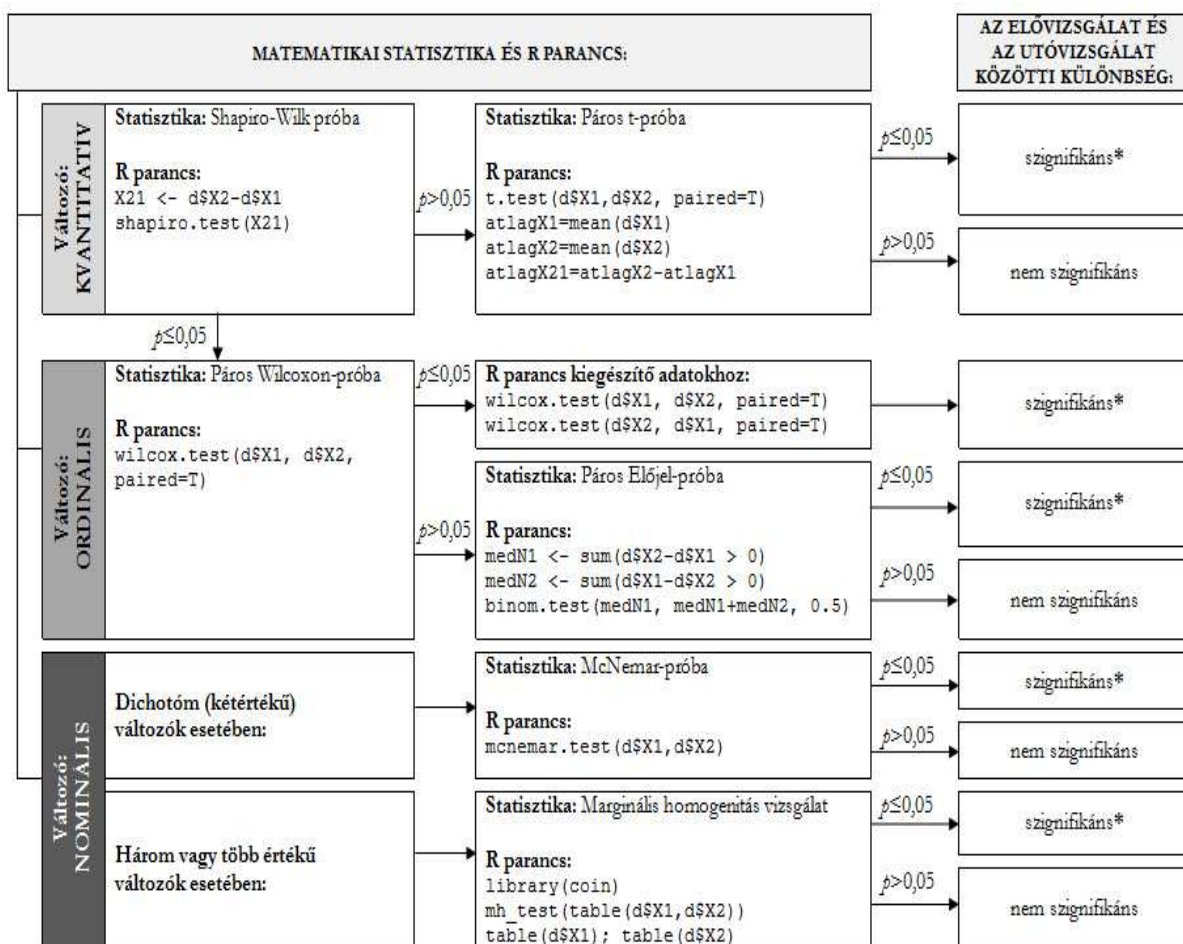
MATEMATIKAI STATISZTIKA ÉS R PARANCS:

AZ ELŐVIZSGÁLAT ÉS AZ UTÓVIZSGÁLAT KÖZÖTTI KÜLÖNBSÉG:

Változó: KVANTITATÍV

Statisztika: Shapiro-Wilk próba

R parancs:
X21 <- d$X2-d$X1
shapiro.test(X21)

$p>0,05$

Statisztika: Páros t-próba

R parancs:
t.test(d$X1,d$X2, paired=T)
atlagX1=mean(d$X1)
atlagX2=mean(d$X2)
atlagX21=atlagX2-atlagX1

$p\leq0,05$

szignifikáns*

$p>0,05$

nem szignifikáns

$p\leq0,05$

Változó: ORDINÁLIS

Statisztika: Páros Wilcoxon-próba

R parancs:
wilcox.test(d$X1, d$X2, paired=T)

$p\leq0,05$

R parancs kiegészítő adatokhoz:
wilcox.test(d$X1, d$X2, paired=T)
wilcox.test(d$X2, d$X1, paired=T)

szignifikáns*

$p>0,05$

Statisztika: Páros Előjel-próba

R parancs:
medN1 <- sum(d$X2-d$X1 > 0)
medN2 <- sum(d$X1-d$X2 > 0)
binom.test(medN1, medN1+medN2, 0.5)

$p\leq0,05$

szignifikáns*

$p>0,05$

nem szignifikáns

Változó: NOMINÁLIS

Dichotóm (kétértékű) változók esetében:

Statisztika: McNemar-próba

R parancs:
mcnemar.test(d$X1,d$X2)

$p\leq0,05$

szignifikáns*

$p>0,05$

nem szignifikáns

Három vagy több értékű változók esetében:

Statisztika: Marginális homogenitás vizsgálat

R parancs:
library(coin)
mh_test(table(d$X1,d$X2))
table(d$X1); table(d$X2)

$p\leq0,05$

szignifikáns*

$p>0,05$

nem szignifikáns